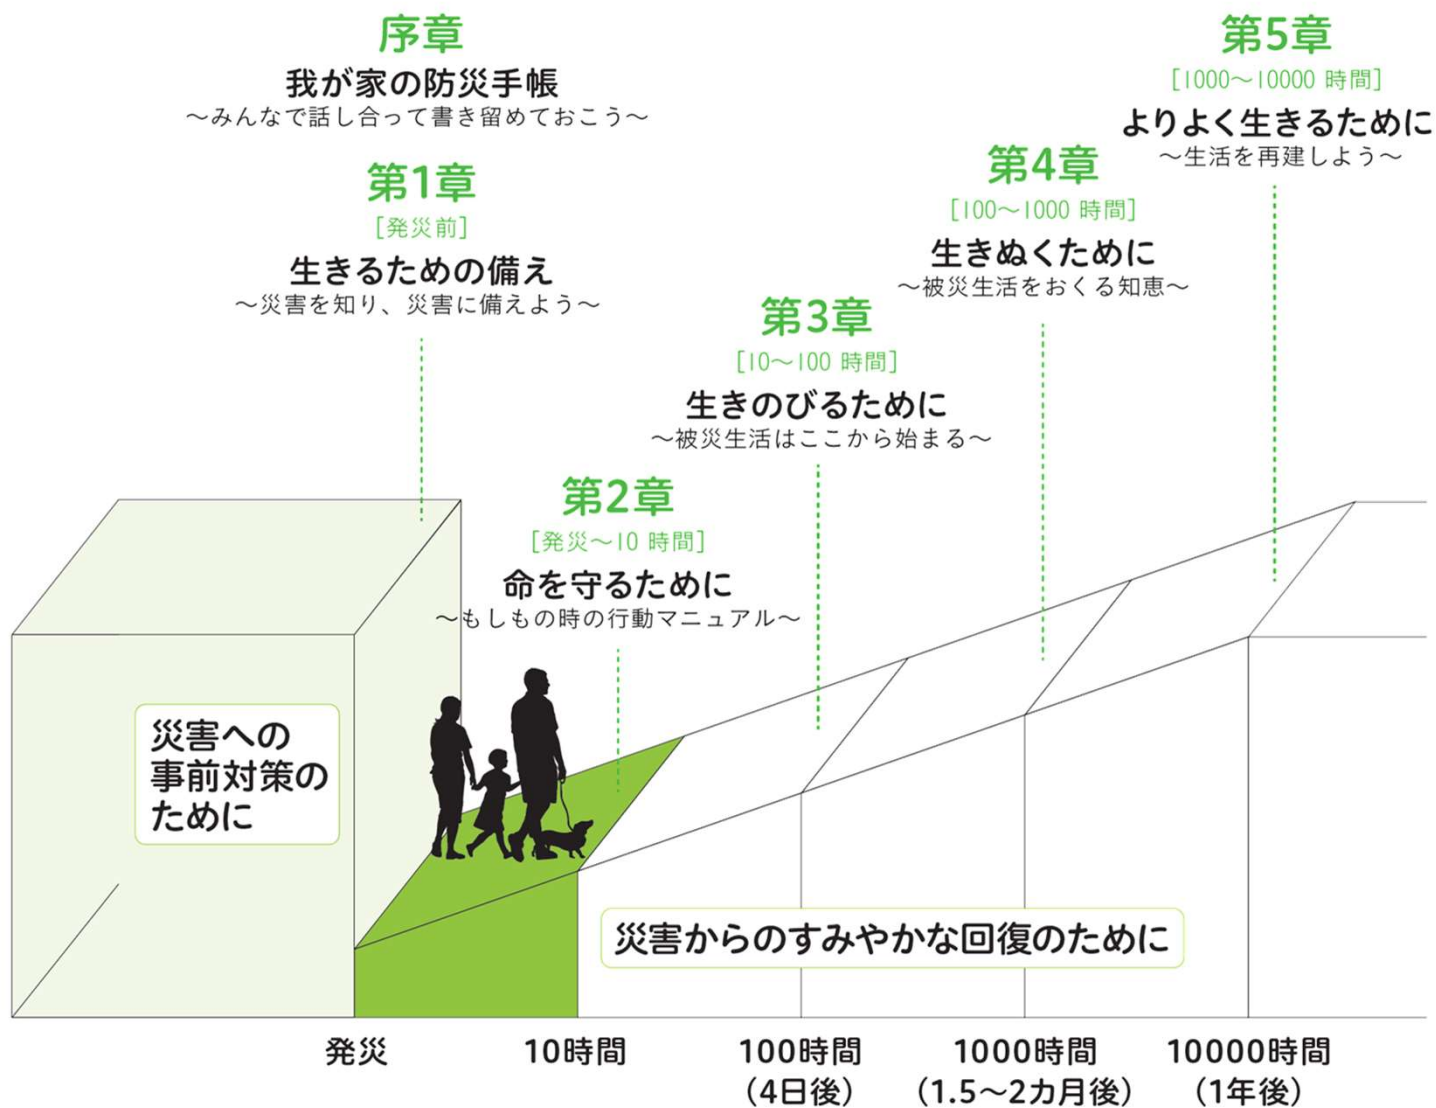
序章
我が家の防災手帳
～みんなで話し合って書き留めておこう～

第1章
[発災前]
生きるための備え
～災害を知り、災害に備えよう～

第2章
[発災～10 時間]
命を守るために
～もしもの時の行動マニュアル～

第3章
[10～100 時間]
生きのびるために
～被災生活はここから始まる～

第4章
[100～1000 時間]
生きぬくために
～被災生活をおくる知恵～

第5章
[1000～10000 時間]
よりよく生きるために
～生活を再建しよう～

災害への事前対策のために

災害からのすみやかな回復のために

発災

10時間

100時間
(4日後)

1000時間
(1.5～2カ月後)

10000時間
(1年後)